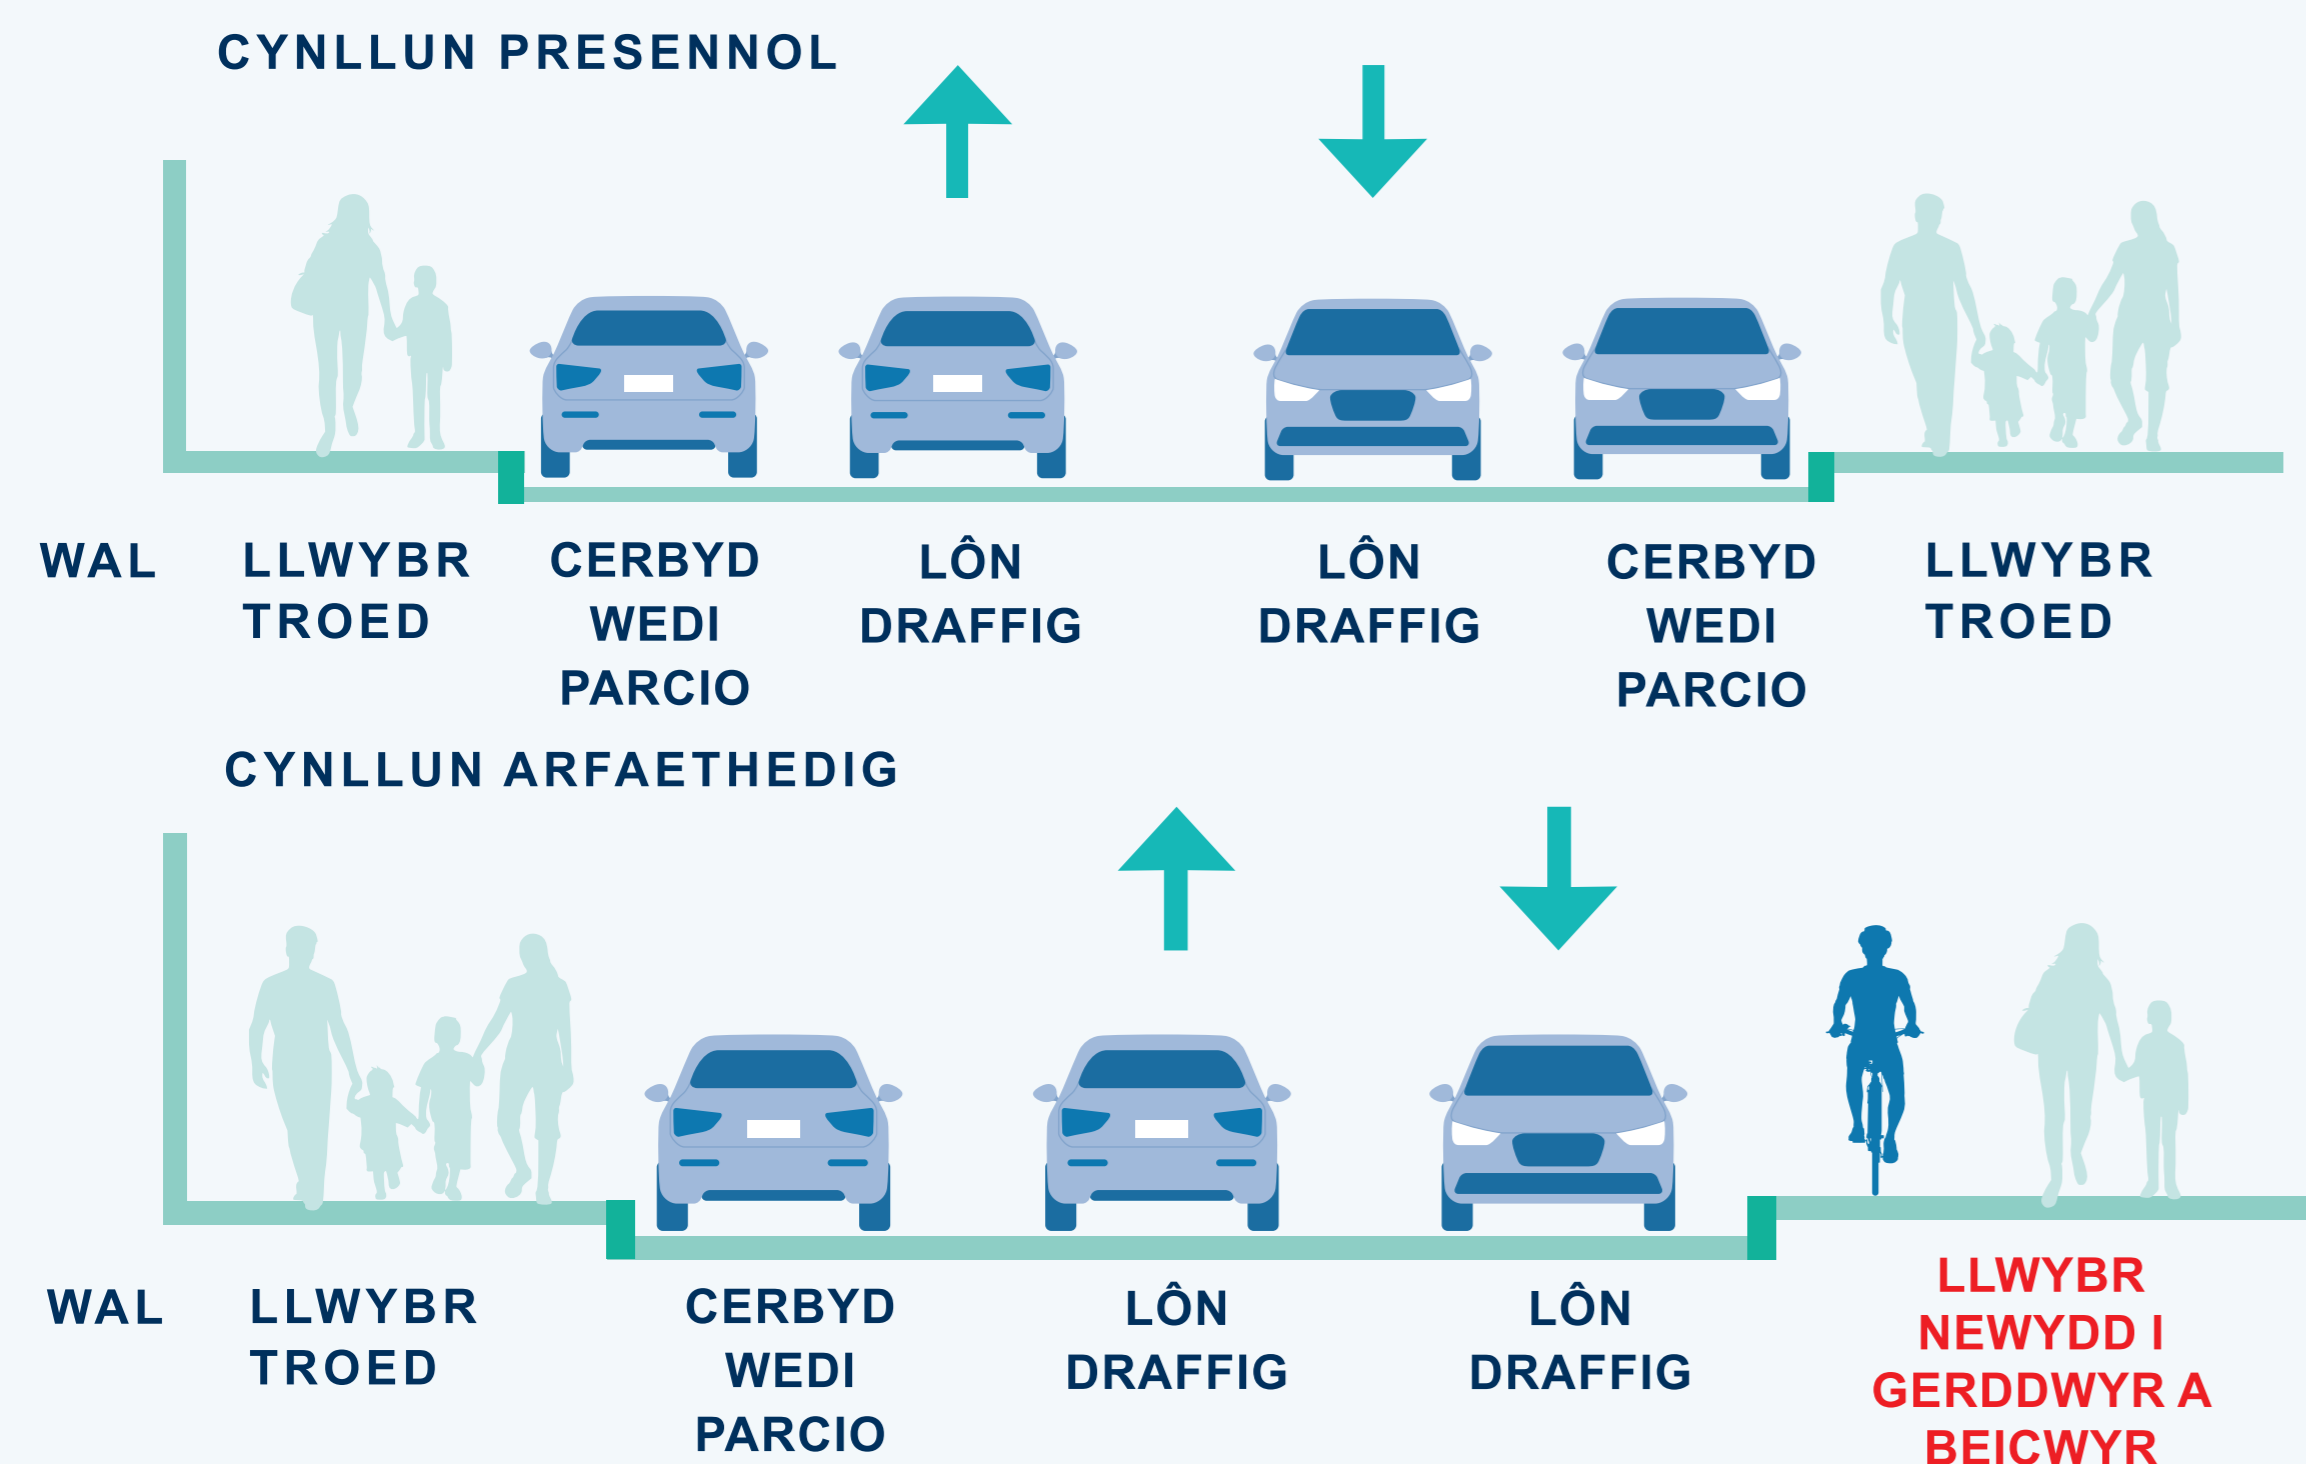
CYNLLUN PRESENNOL

WAL

LLWYBR TROED

CERBYD WEDI PARCIO

LÔN DRAFFIG

LÔN DRAFFIG

CERBYD WEDI PARCIO

LLWYBR TROED

CYNLLUN ARFAETHEDIG

WAL

LLWYBR TROED

CERBYD WEDI PARCIO

LÔN DRAFFIG

LÔN DRAFFIG

LLWYBR NEWYDD I GERDDWYR A BEICWYR